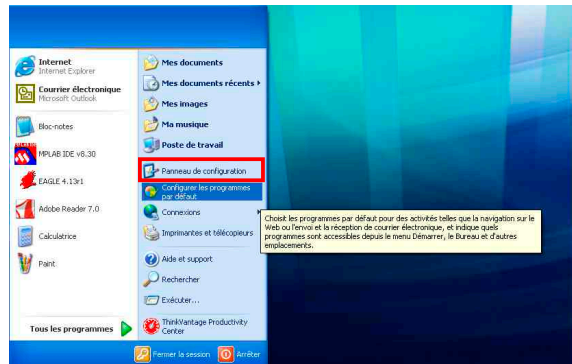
Internet
Internet Explorer

Courrier électronique
Microsoft Outlook

Bloc-notes

MPLAB IDE v8.30

EAGLE 4.13r1

Adobe Reader 7.0

Calculatrice

Paint

Tous les programmes

Mes documents

Mes documents récents

Mes images

Ma musique

Poste de travail

Panneau de configuration

Configurer les programmes par défaut

Connexions

Imprimantes et télécopieurs

Aide et support

Rechercher

Exécuter...

ThinkVantage Productivity Center

Fermer la session

Arrêter

Choisit les programmes par défaut pour des activités telles que la navigation sur le Web ou l'envoi et la réception de courrier électronique, et indique quels programmes sont accessibles depuis le menu Démarrer, le Bureau et d'autres emplacements.